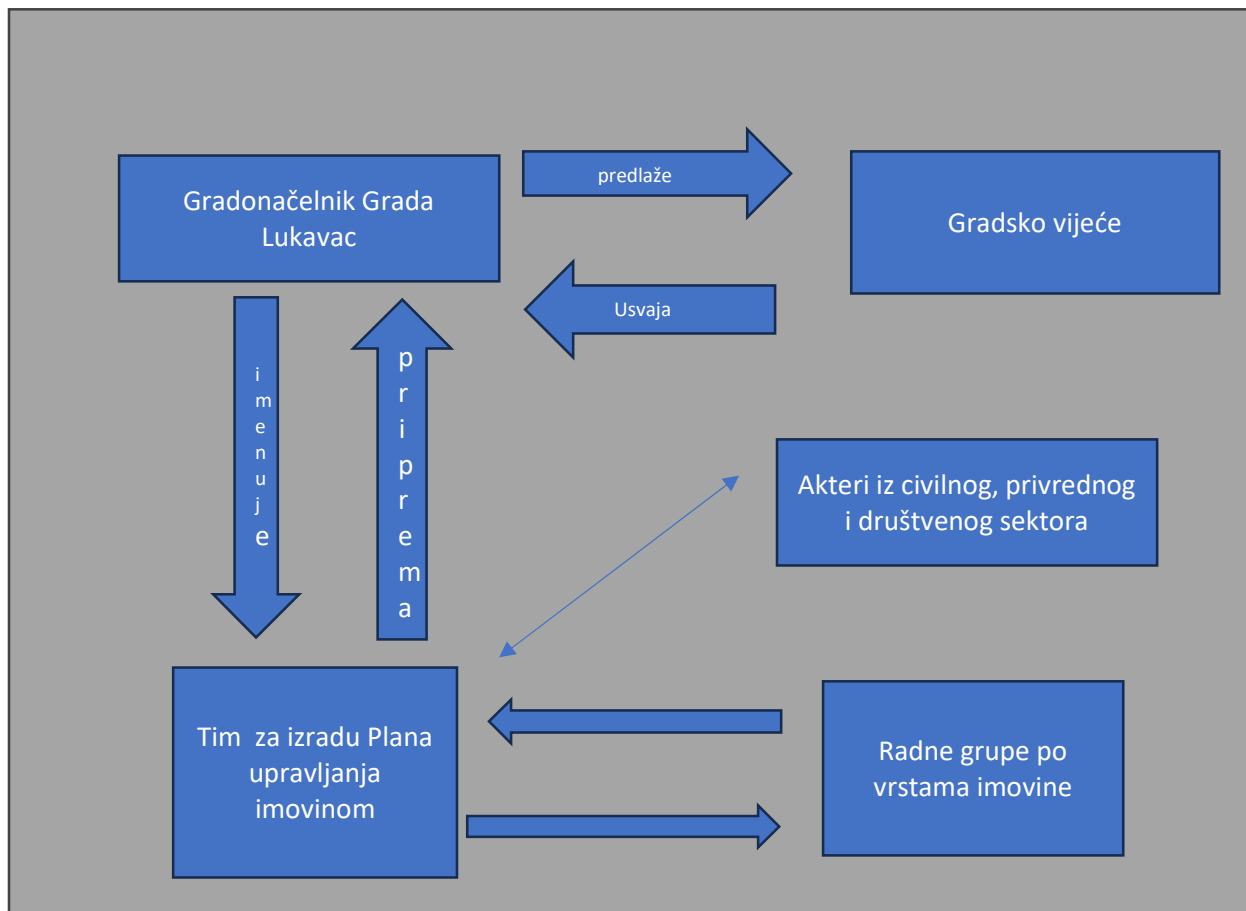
Gradonačelnik Grada Lukavac

predlaže

Gradsko vijeće

Usvaja

i
m
e
n
u
j
e

p
r
i
p
r
e
m
a

Akteri iz civilnog, privrednog i društvenog sektora

Tim za izradu Plana upravljanja imovinom

Radne grupe po vrstama imovine